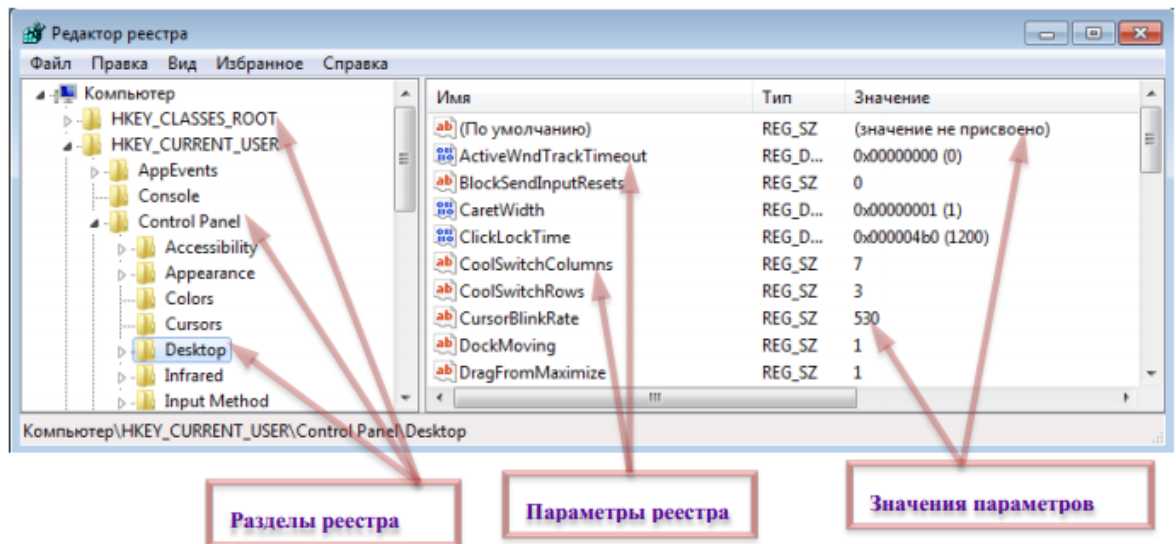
Редактор реестра

Файл Правка Вид Избранное Справка

Компьютер
HKEY_CLASSES_ROOT
HKEY_CURRENT_USER
AppEvents
Console
Control Panel
Accessibility
Appearance
Colors
Cursors
Desktop
Infrared
Input Method

| Имя | Тип | Значение |
|---|---|---|
| (По умолчанию) | REG_SZ | (значение не присвоено) |
| ActiveWndTrackTimeout | REG_D... | 0x00000000 (0) |
| BlockSendInputResets | REG_SZ | 0 |
| CaretWidth | REG_D... | 0x00000001 (1) |
| ClickLockTime | REG_D... | 0x000004b0 (1200) |
| CoolSwitchColumns | REG_SZ | 7 |
| CoolSwitchRows | REG_SZ | 3 |
| CursorBlinkRate | REG_SZ | 530 |
| DockMoving | REG_SZ | 1 |
| DragFromMaximize | REG_SZ | 1 |

Компьютер\HKEY_CURRENT_USER\Control Panel\Desktop

Разделы реестра

Параметры реестра

Значения параметров